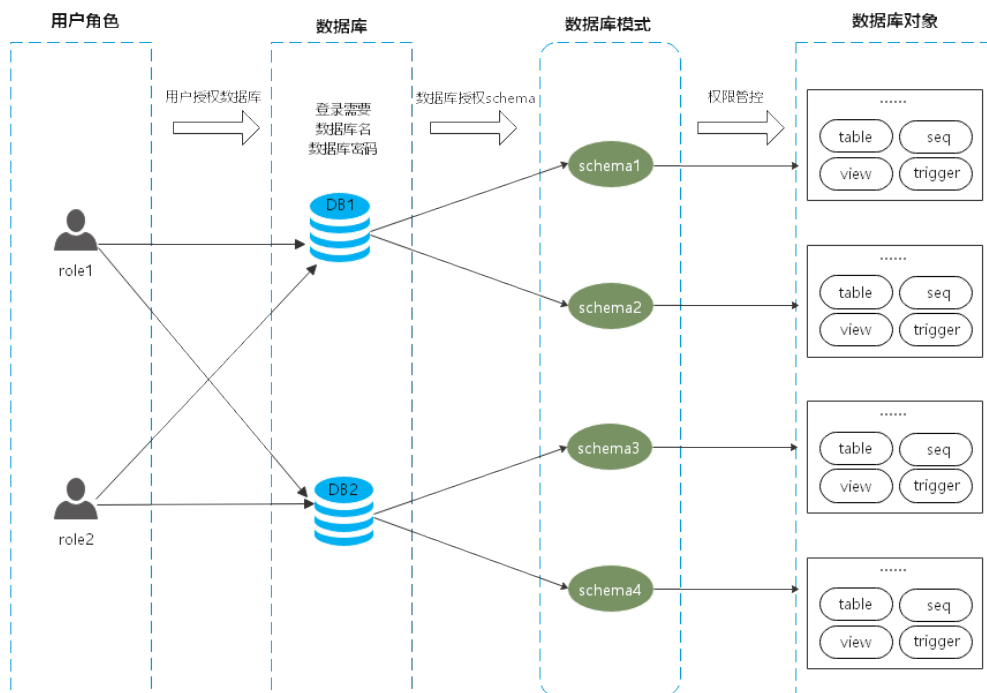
用户角色

数据库

数据库模式

数据库对象

用户授权数据库

登录需要
数据库名
数据库密码

数据库授权schema

权限管控

role1

role2

DB1

DB2

schema1

schema2

schema3

schema4

......
table
seq
view
trigger

......
table
seq
view
trigger

......
table
seq
view
trigger

......
table
seq
view
trigger